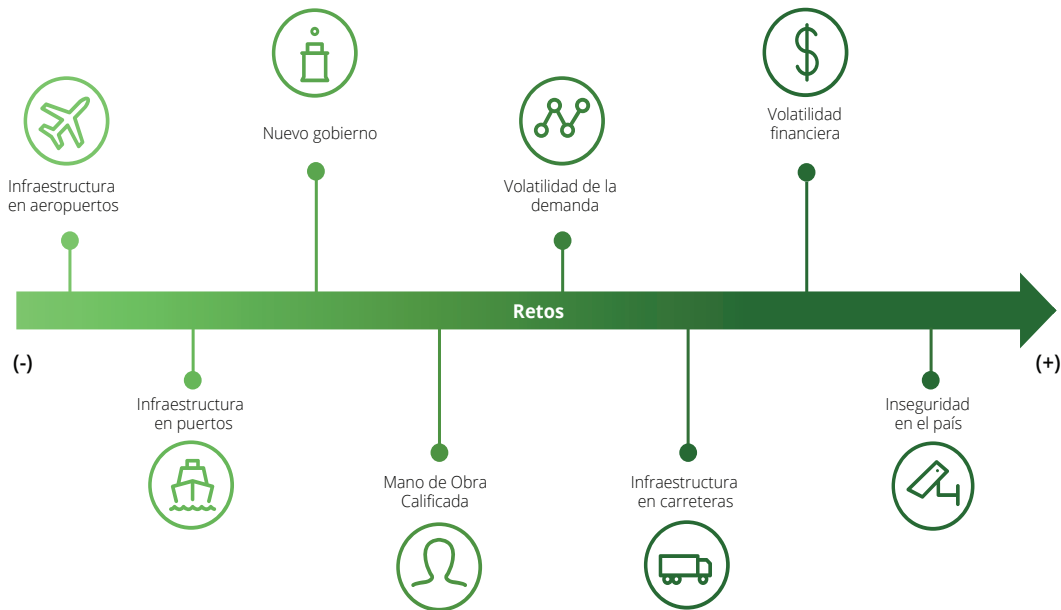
Infraestructura en aeropuertos

Nuevo gobierno

Volatilidad de la demanda

Volatilidad financiera

Retos

(-)

(+)

Infraestructura en puertos

Mano de Obra Calificada

Infraestructura en carreteras

Inseguridad en el país